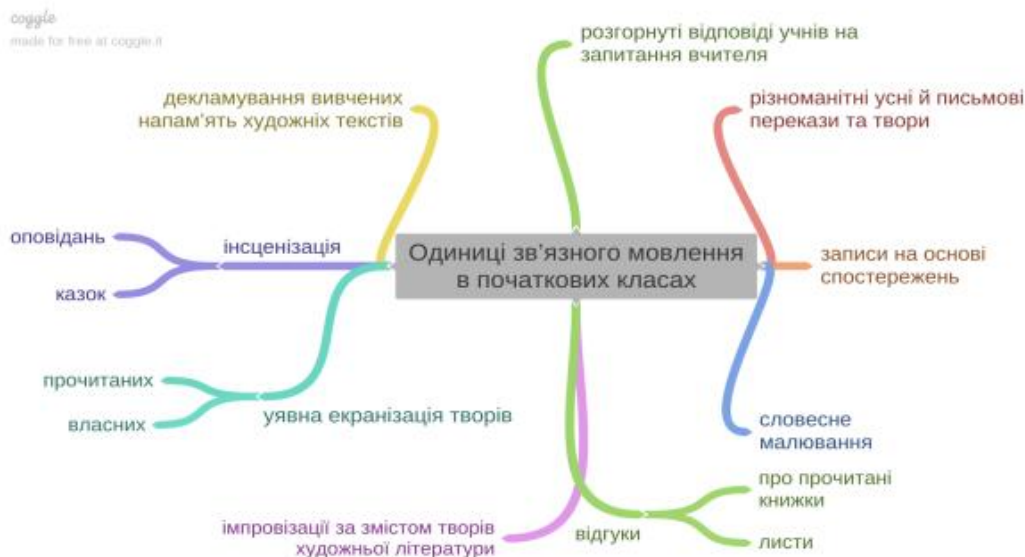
coggle
made for free at coggle.it

Одиниці зв'язного мовлення в початкових класах

декламування вивчених напам'ять художніх текстів

інсценізація

оповідань

казок

уявна екранізація творів

прочитаних

власних

імпровізації за змістом творів художньої літератури

розгорнуті відповіді учнів на запитання вчителя

різноманітні усні й письмові перекази та твори

записи на основі спостережень

словесне малювання

відгуки

про прочитані книжки

листи